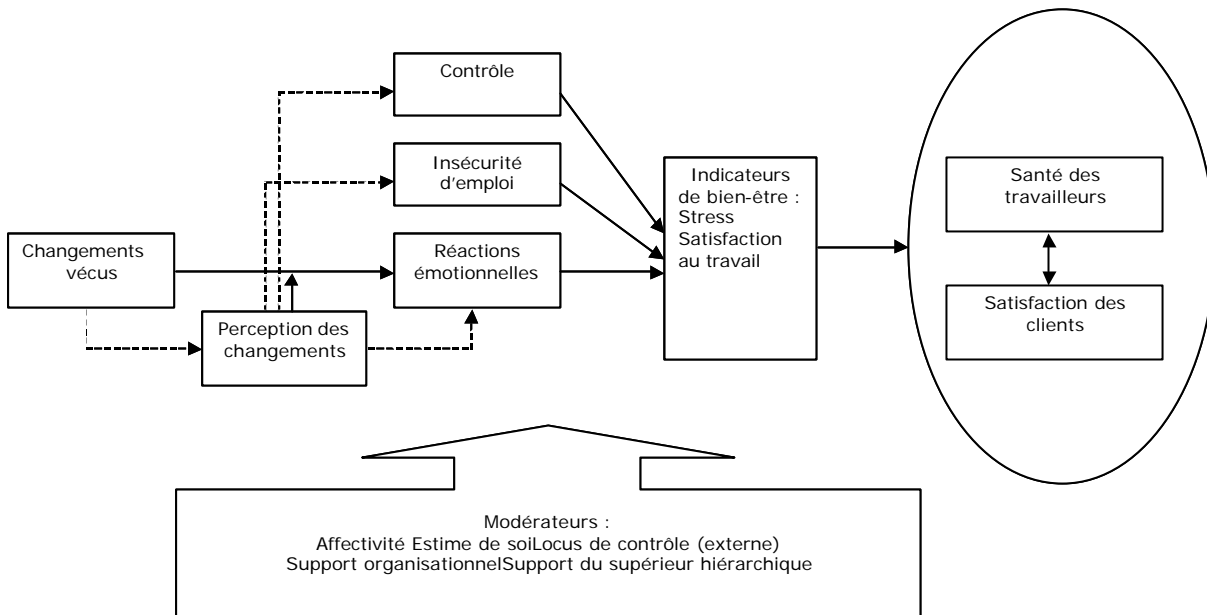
Contrôle

Insécurité d'emploi

Changements vécus

Réactions émotionnelles

Perception des changements

Indicateurs de bien-être : Stress Satisfaction au travail

Santé des travailleurs

Satisfaction des clients

Modérateurs :
Affectivité Estime de soiLocus de contrôle (externe)
Support organisationnelSupport du supérieur hiérarchique